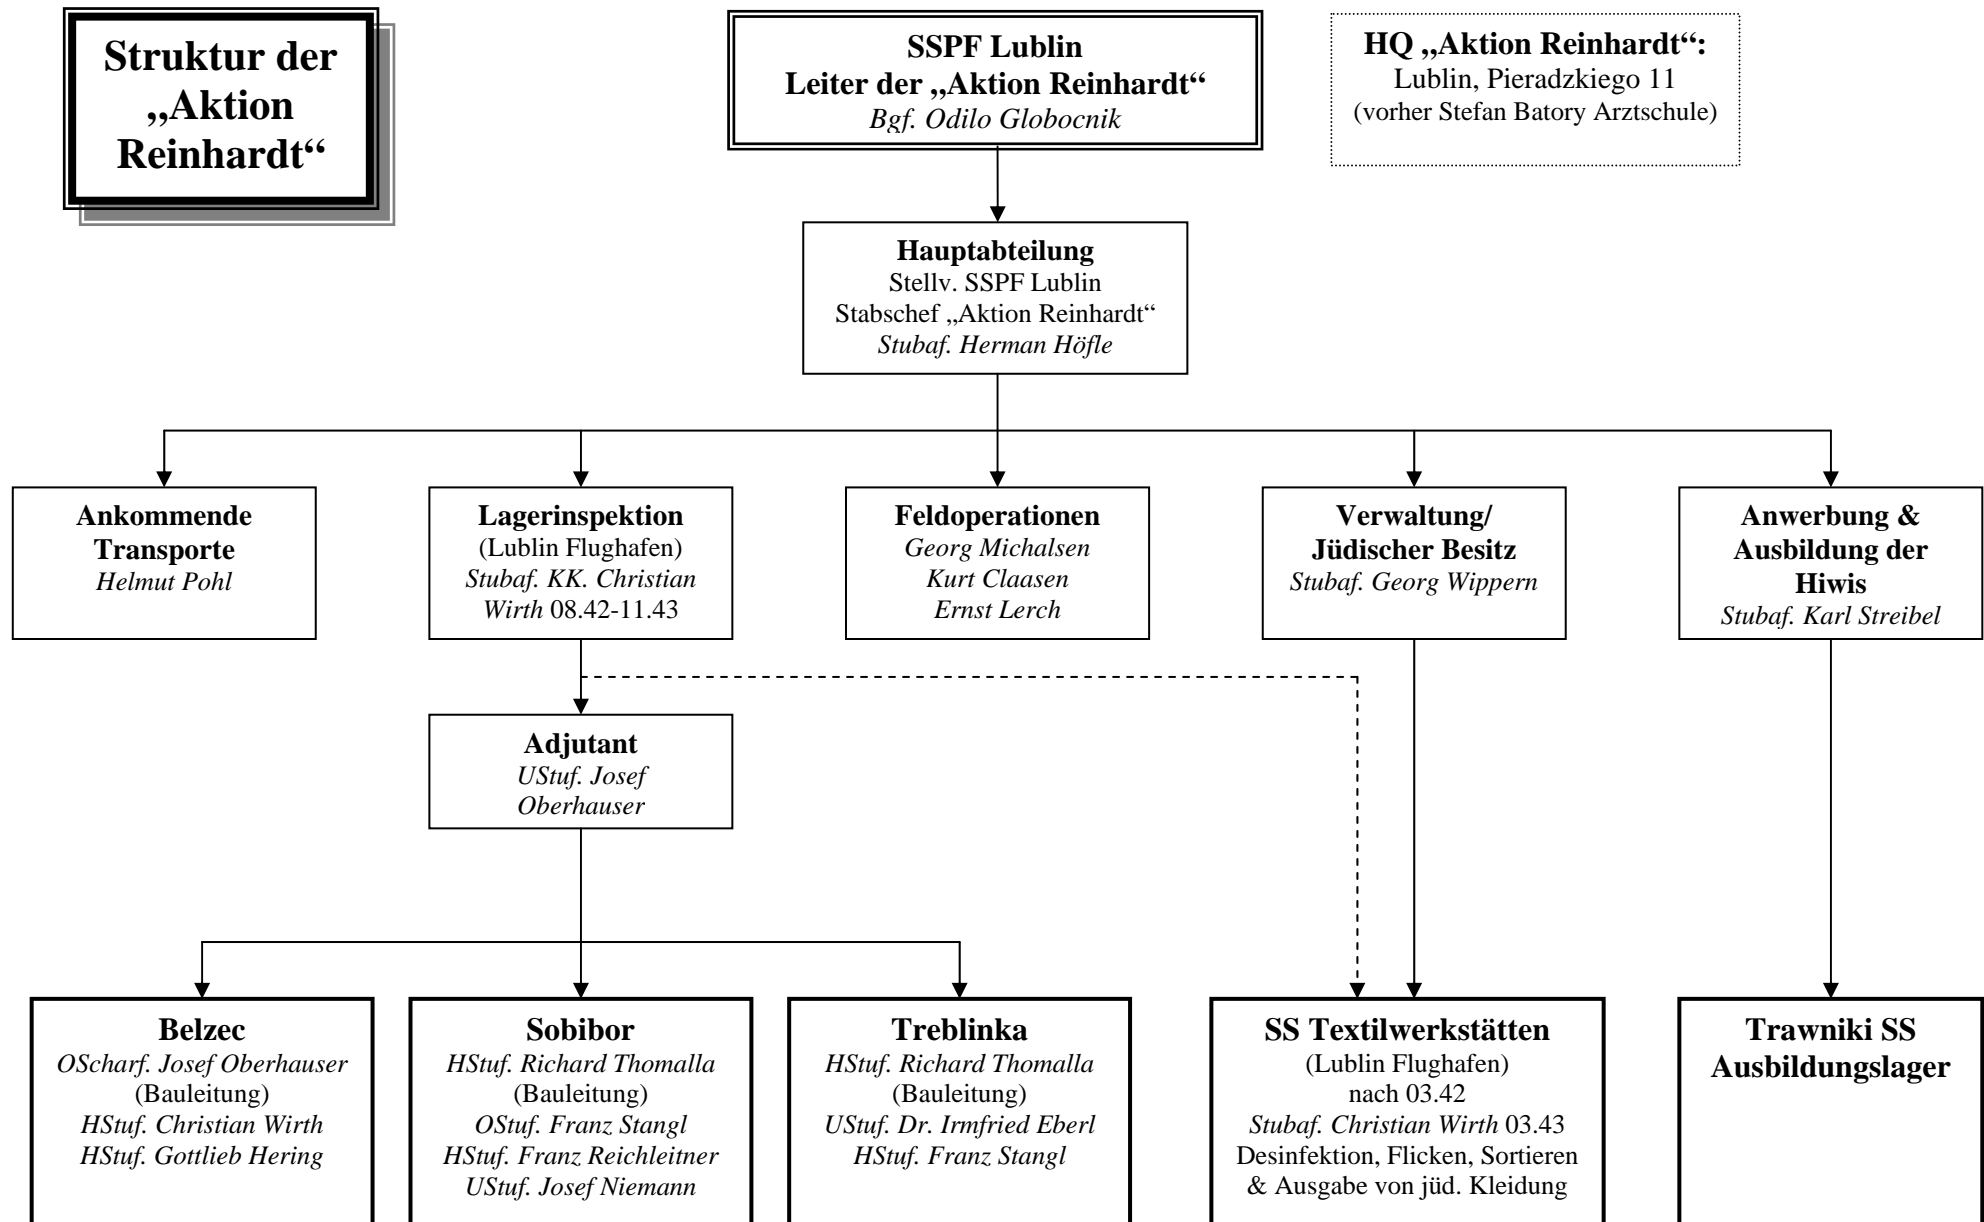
Struktur der „Aktion Reinhardt“

SSPF Lublin
Leiter der „Aktion Reinhardt“
Bgf. Odilo Globocnik

HQ „Aktion Reinhardt“:
Lublin, Pieradzkiego 11
(vorher Stefan Batory Arztschule)

Hauptabteilung
Stellv. SSPF Lublin
Stabschef „Aktion Reinhardt“
Stubaf. Herman Höfle

Ankommende Transporte
Helmut Pohl

Lagerinspektion
(Lublin Flughafen)
Stubaf. KK. Christian Wirth 08.42-11.43

Feldoperationen
Georg Michalsen
Kurt Claasen
Ernst Lerch

Verwaltung/ Jüdischer Besitz
Stubaf. Georg Wippern

Anwerbung & Ausbildung der Hiwis
Stubaf. Karl Streibel

Adjutant
UStuf. Josef Oberhauser

Belzec
OScharf. Josef Oberhauser
(Bauleitung)
HStuf. Christian Wirth
HStuf. Gottlieb Hering

Sobibor
HStuf. Richard Thomalla
(Bauleitung)
OStuf. Franz Stangl
HStuf. Franz Reichleitner
UStuf. Josef Niemann

Treblinka
HStuf. Richard Thomalla
(Bauleitung)
UStuf. Dr. Irmfried Eberl
HStuf. Franz Stangl

SS Textilwerkstätten
(Lublin Flughafen)
nach 03.42
Stubaf. Christian Wirth 03.43
Desinfektion, Flicken, Sortieren & Ausgabe von jüd. Kleidung

Trawniki SS Ausbildungslager